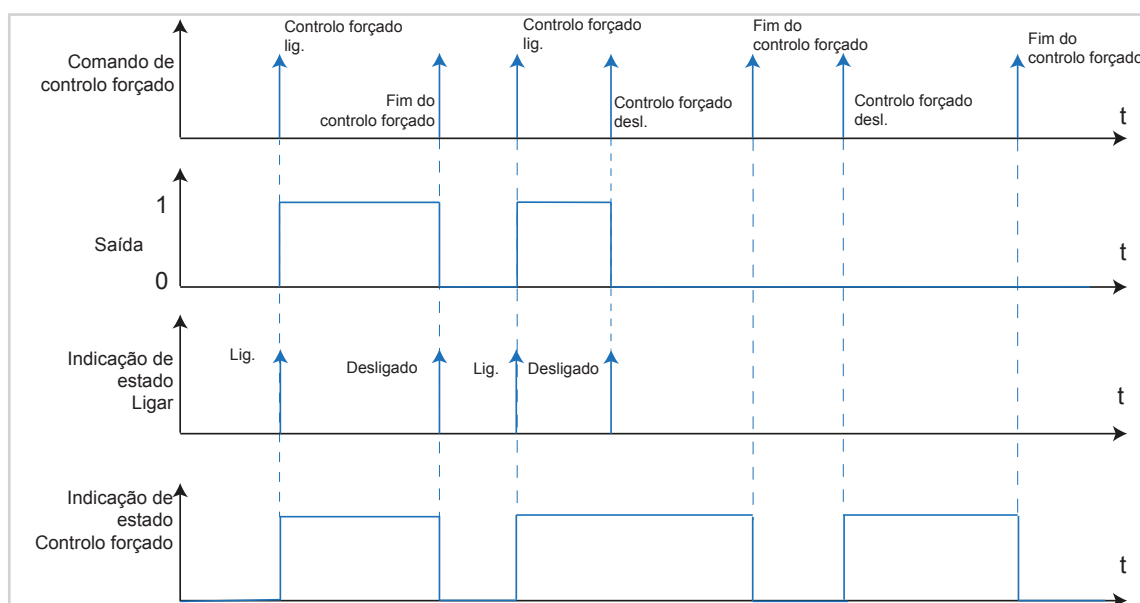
Comando de controlo forçado

Controlo forçado lig.

Fim do controlo forçado

Controlo forçado lig.

Controlo forçado desl.

Fim do controlo forçado

Controlo forçado desl.

Fim do controlo forçado

t

1

Saída

0

t

Indicação de estado Ligar

Lig.

Desligado

Lig.

Desligado

t

Indicação de estado Controlo forçado

t